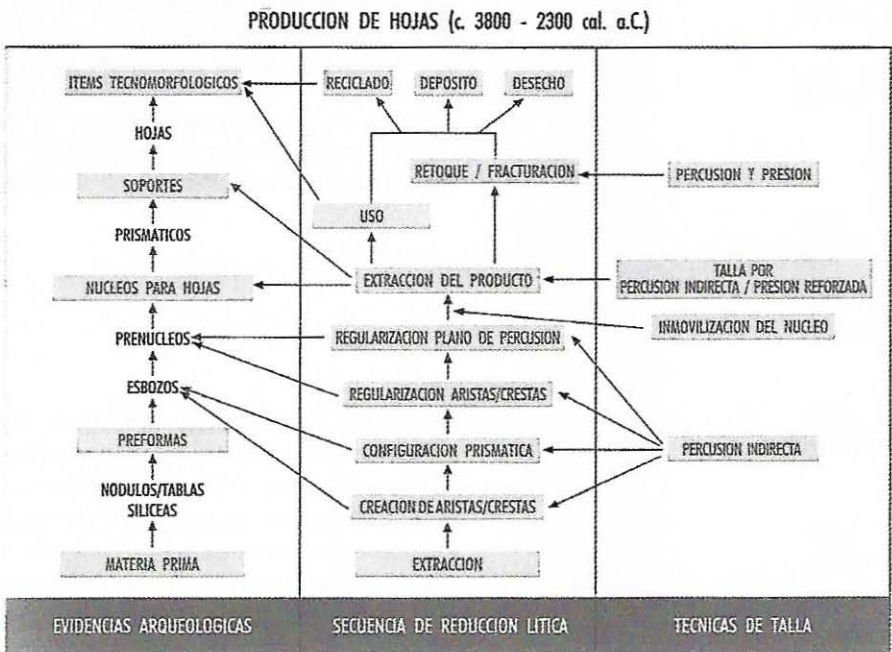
PRODUCCION DE HOJAS (c. 3800 - 2300 cal. a.C.)

ITEMS TECNOMORFOLOGICOS

HOJAS

SOPORTES

PRISMATICOS

NUCLEOS PARA HOJAS

PRENUCLEOS

ESBOZOS

PREFORMAS

NODULOS/TABLAS SILICEAS

MATERIA PRIMA

RECICLADO

DEPOSITO

DESECHO

RETOQUE / FRACTURACION

USO

EXTRACCION DEL PRODUCTO

REGULARIZACION PLANO DE PERCUSION

REGULARIZACION ARISTAS/CRESTAS

CONFIGURACION PRISMATICA

CREACION DE ARISTAS/CRESTAS

EXTRACCION

PERCUSION Y PRESION

TALLA POR PERCUSION INDIRECTA / PRESION REFORZADA

INMOVILIZACION DEL NUCLEO

PERCUSION INDIRECTA

EVIDENCIAS ARQUEOLOGICAS

SECUENCIA DE REDUCCION LITICA

TECNICAS DE TALLA